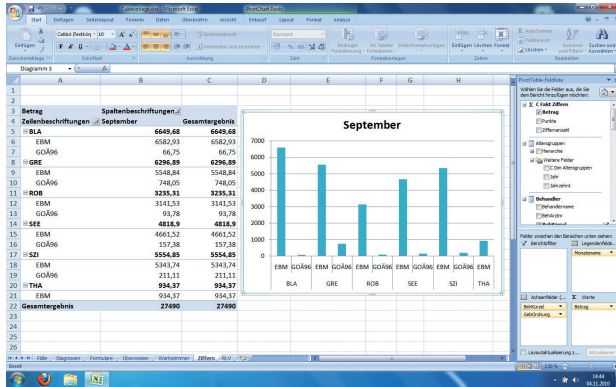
Cypervorlage.xlsx - Microsoft Excel | PivotChart-Tools

Start | Einfügen | Seitenlayout | Formeln | Daten | Überprüfen | Ansicht | Entwurf | Layout | Format | Analyse

Einfügen | Calibri (Textkörper) | 10 | Zeilenumbruch | Standard | Bedingte Formatierung | Als Tabelle formatieren | Zellenformatvorlagen | Einfügen | Löschen | Format | AutoSumme | Füllbereich | Löschen | Sortieren und Filtern | Suchen und Auswählen

Zwischenablage | Schriftart | Ausrichtung | Zahl | Formatvorlagen | Zellen | Bearbeiten

Diagramm 3

| | A | B | C |
|---|---|---|---|
| 1 | | | |
| 2 | | | |
| 3 | Betrag | Spaltenbeschriftungen | |
| 4 | Zeilenbeschriftungen | September | Gesamtergebnis |
| 5 | ⊟BLA | 6649,68 | 6649,68 |
| 6 | EBM | 6582,93 | 6582,93 |
| 7 | GOÄ96 | 66,75 | 66,75 |
| 8 | ⊟GRE | 6296,89 | 6296,89 |
| 9 | EBM | 5548,84 | 5548,84 |
| 10 | GOÄ96 | 748,05 | 748,05 |
| 11 | ⊟ROB | 3235,31 | 3235,31 |
| 12 | EBM | 3141,53 | 3141,53 |
| 13 | GOÄ96 | 93,78 | 93,78 |
| 14 | ⊟SEE | 4818,9 | 4818,9 |
| 15 | EBM | 4661,52 | 4661,52 |
| 16 | GOÄ96 | 157,38 | 157,38 |
| 17 | ⊟SZI | 5554,85 | 5554,85 |
| 18 | EBM | 5343,74 | 5343,74 |
| 19 | GOÄ96 | 211,11 | 211,11 |
| 20 | ⊟THA | 934,37 | 934,37 |
| 21 | EBM | 934,37 | 934,37 |
| 22 | Gesamtergebnis | 27490 | 27490 |

September

7000
6000
5000
4000
3000
2000
1000
0

EBM GOÄ96 EBM GOÄ96 EBM GOÄ96 EBM GOÄ96 EBM GOÄ96 EBM
BLA GRE ROB SEE SZI THA

PivotTable-Feldliste
Wählen Sie die Felder aus, die Sie dem Bericht hinzufügen möchten:
Σ C Fakt Ziffern
Betrag
Punkte
Ziffernanzahl
Altersgruppen
Hierarchie
Weitere Felder
C Dim Altersgruppen
Jahr
Jahrzehnt
Behandler
Behandlername
Betrkürz

Felder zwischen den Bereichen unten ziehen:
Berichtsfilter | Legendenfelde...
Monatsname
Achsenfelder (... | Σ Werte
BetrKürzel | Betrag
GebOrdnung
Layoutaktualisierung z... | Aktualisieren

Fälle | Diagnosen | Formulare | Überweiser | Wartezimmer | Ziffern | RLV

Bereit | 120 %

14:44
24.11.2010